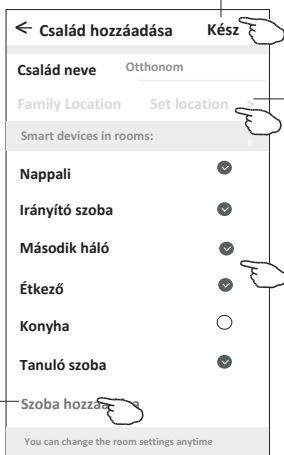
← Család hozzáadása Kész

Család neve Otthonom

Family Location Set location >

Smart devices in rooms:

Nappali

Irányító szoba

Második háló

Étkező

Konyha

Tanuló szoba

Szoba hozzá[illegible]a

You can change the room settings anytime